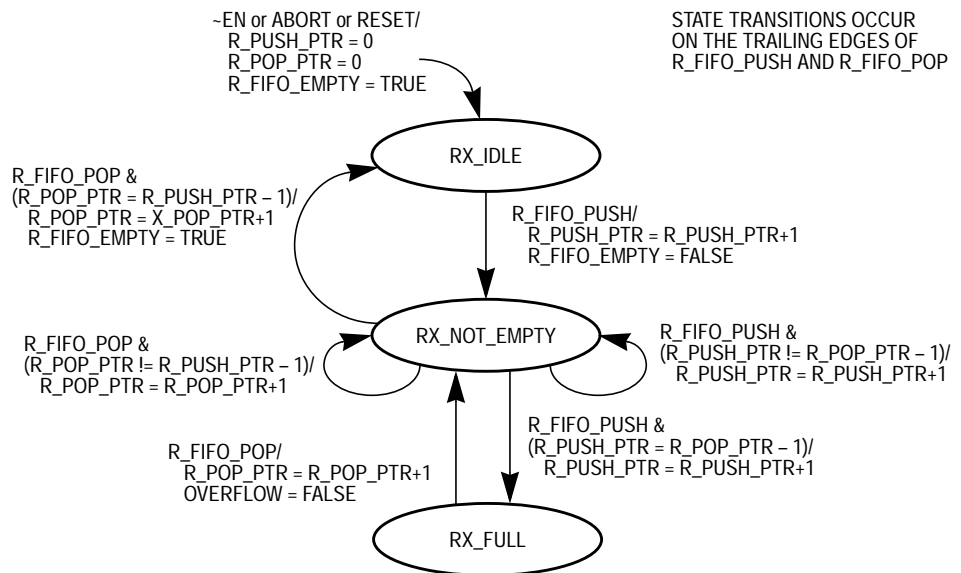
~EN or ABORT or RESET/
R_PUSH_PTR = 0
R_POP_PTR = 0
R_FIFO_EMPTY = TRUE

STATE TRANSITIONS OCCUR ON THE TRAILING EDGES OF R_FIFO_PUSH AND R_FIFO_POP

RX_IDLE

R_FIFO_POP &
(R_POP_PTR = R_PUSH_PTR – 1)/
R_POP_PTR = X_POP_PTR+1
R_FIFO_EMPTY = TRUE

R_FIFO_PUSH/
R_PUSH_PTR = R_PUSH_PTR+1
R_FIFO_EMPTY = FALSE

R_FIFO_POP &
(R_POP_PTR != R_PUSH_PTR – 1)/
R_POP_PTR = R_POP_PTR+1

RX_NOT_EMPTY

R_FIFO_PUSH &
(R_PUSH_PTR != R_POP_PTR – 1)/
R_PUSH_PTR = R_PUSH_PTR+1

R_FIFO_POP/
R_POP_PTR = R_POP_PTR+1
OVERFLOW = FALSE

R_FIFO_PUSH &
(R_PUSH_PTR = R_POP_PTR – 1)/
R_PUSH_PTR = R_PUSH_PTR+1

RX_FULL